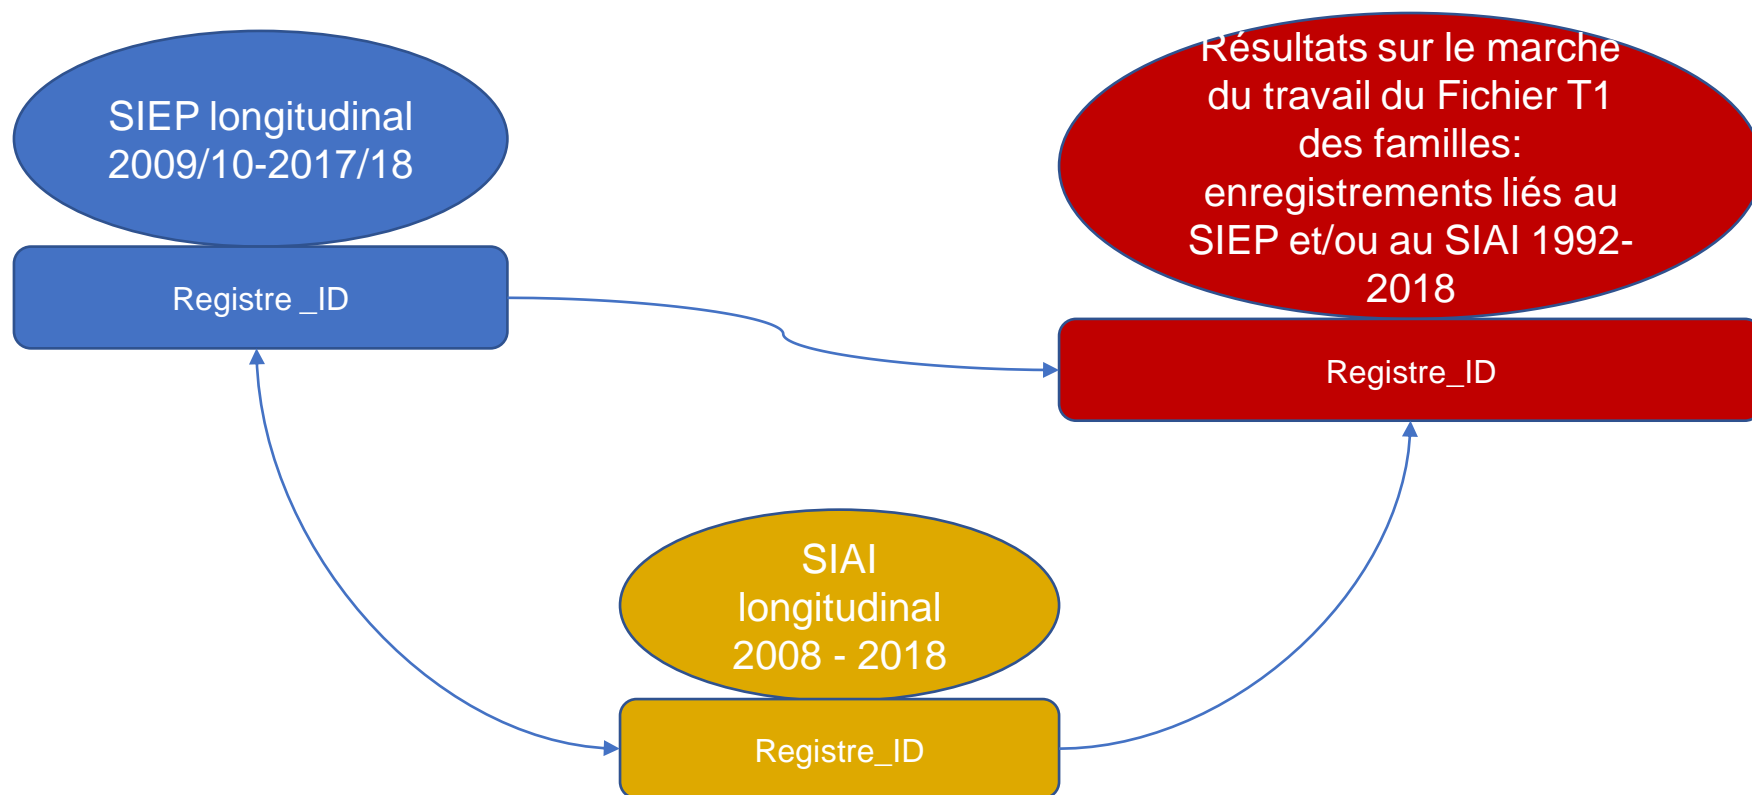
SIEP longitudinal 2009/10-2017/18

Registre _ID

Résultats sur le marche du travail du Fichier T1 des familles: enregistrements liés au SIEP et/ou au SIAI 1992-2018

Registre_ID

SIAI longitudinal 2008 - 2018

Registre_ID